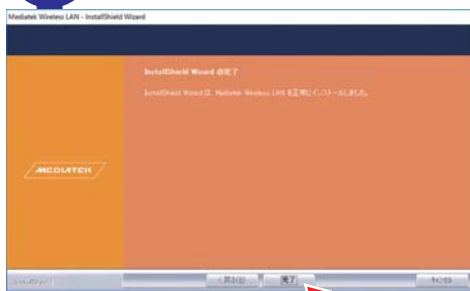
Mediatek Wireless LAN - InstallShield Wizard

InstallShield Wizard の完了

InstallShield Wizard は、Mediatek Wireless LAN を正常にインストールしました。

MEDIATEK

InstallShield

< 戻る(B)

完了

キャンセル